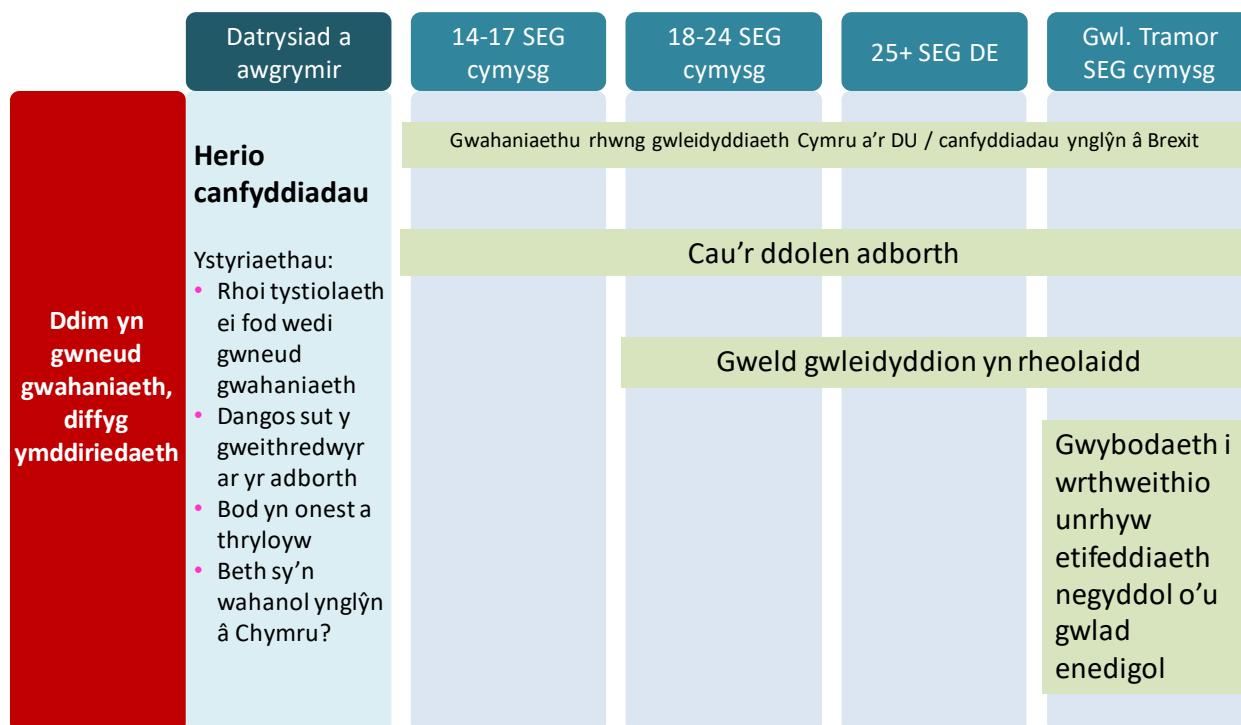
Datrysiad a awgrymir

14-17 SEG cymysg

18-24 SEG cymysg

25+ SEG DE

Gwl. Tramor SEG cymysg

Ddim yn gwneud gwahaniaeth, diffyg ymddiriedaeth

Herio canfyddiadau

Ystyriaethau:
• Rhoi tystiolaeth ei fod wedi gwneud gwahaniaeth
• Dangos sut y gweithredwyr ar yr adborth
• Bod yn onest a thryloyw
• Beth sy'n wahanol ynglŷn â Chymru?

Gwahaniaethu rhwng gwleidyddiaeth Cymru a'r DU / canfyddiadau ynglŷn â Brexit

Cau'r ddolen adborth

Gweld gwleidyddion yn rheolaidd

Gwybodaeth i wrthweithio unrhyw etifeddiaeth negyddol o'u gwlad enedigol